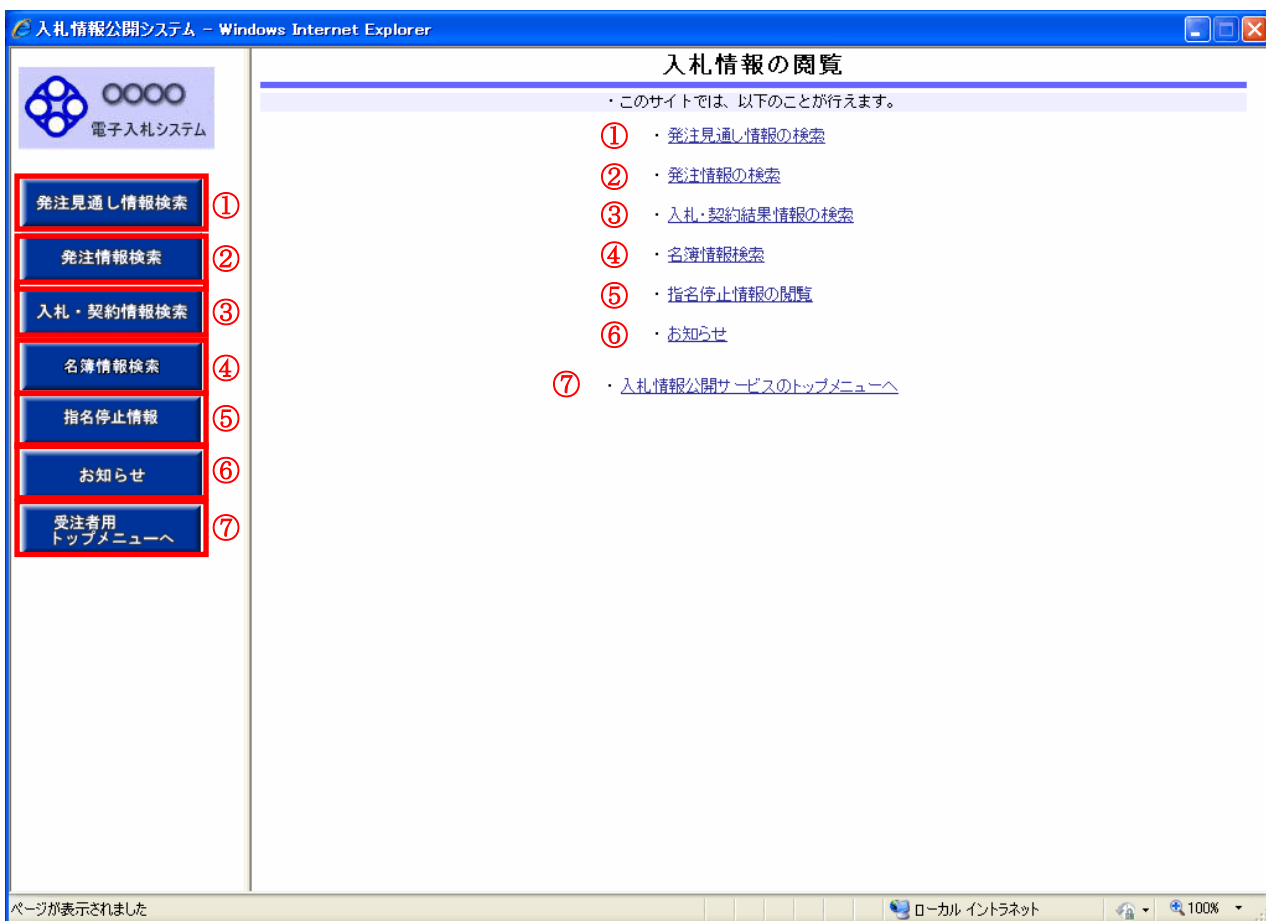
入札情報公開システム – Windows Internet Explorer

○○○○
電子入札システム

発注見通し情報検索 ①
発注情報検索 ②
入札・契約情報検索 ③
名簿情報検索 ④
指名停止情報 ⑤
お知らせ ⑥
受注者用 トップメニューへ ⑦

入札情報の閲覧

・このサイトでは、以下のことが行えます。

① ・発注見通し情報の検索
② ・発注情報の検索
③ ・入札・契約結果情報の検索
④ ・名簿情報検索
⑤ ・指名停止情報の閲覧
⑥ ・お知らせ
⑦ ・入札情報公開サービスのトップメニューへ

ページが表示されました
ローカル イントラネット
100%